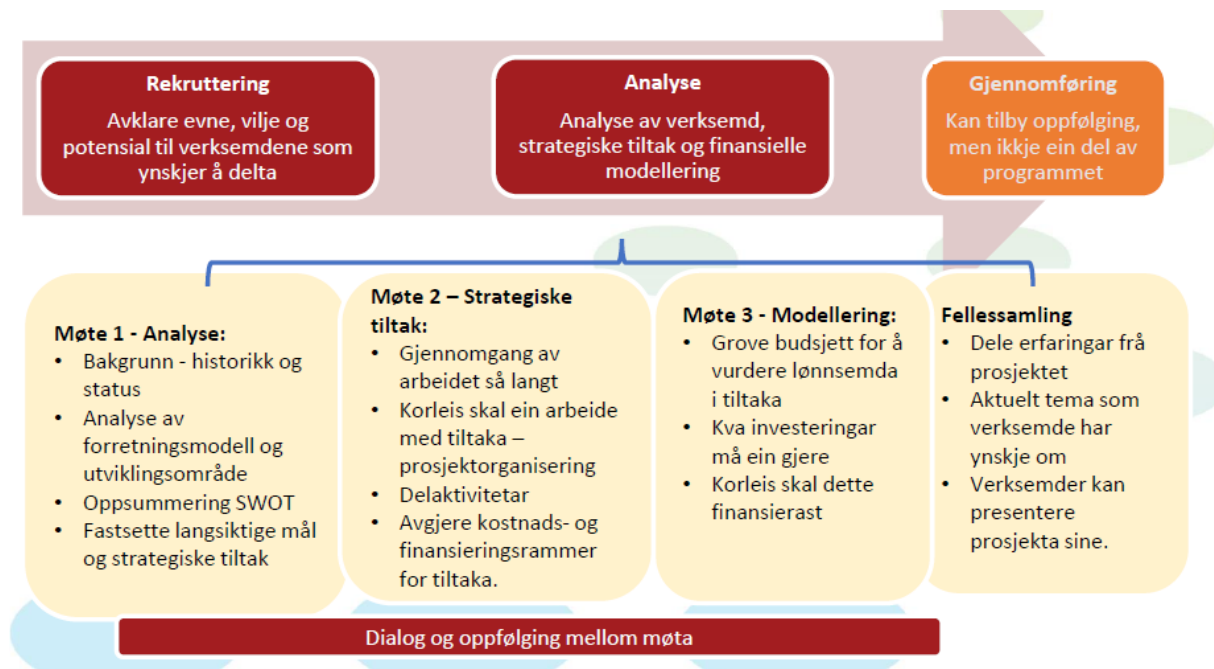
Rekruttering
Avklare evne, vilje og potensial til verksemdene som ynskjer å delta

Analyse
Analyse av verksemd, strategiske tiltak og finansielle modellering

Gjennomføring
Kan tilby oppfølging, men ikkje ein del av programmet

Møte 1 - Analyse:
• Bakgrunn - historikk og status
• Analyse av forretningsmodell og utviklingsområde
• Oppsummering SWOT
• Fastsette langsiktige mål og strategiske tiltak

Møte 2 – Strategiske tiltak:
• Gjennomgang av arbeidet så langt
• Korleis skal ein arbeide med tiltaka – prosjektorganisering
• Delaktivitetar
• Avgjere kostnads- og finansieringsrammer for tiltaka.

Møte 3 - Modellering:
• Grove budsjett for å vurdere lønnsemda i tiltaka
• Kva investeringar må ein gjere
• Korleis skal dette finansierast

Fellessamling
• Dele erfaringar frå prosjektet
• Aktuelt tema som verksemde har ynskje om
• Verksemder kan presentere prosjekta sine.

Dialog og oppfølging mellom møta